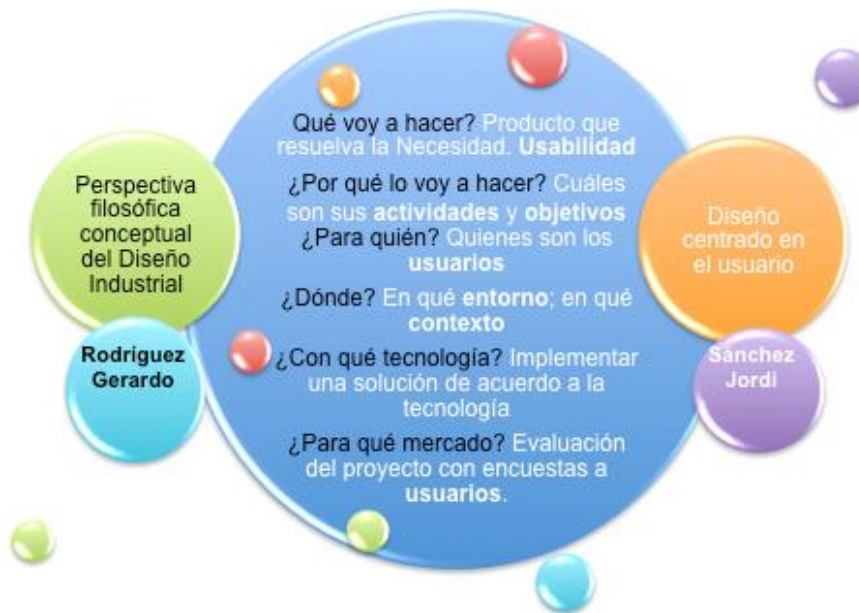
Perspectiva filosófica conceptual del Diseño Industrial

Rodríguez Gerardo

Qué voy a hacer? Producto que resuelva la Necesidad. Usabilidad

¿Por qué lo voy a hacer? Cuáles son sus actividades y objetivos

¿Para quién? Quienes son los usuarios

¿Dónde? En qué entorno; en qué contexto

¿Con qué tecnología? Implementar una solución de acuerdo a la tecnología

¿Para qué mercado? Evaluación del proyecto con encuestas a usuarios.

Diseño centrado en el usuario

Sánchez Jordi